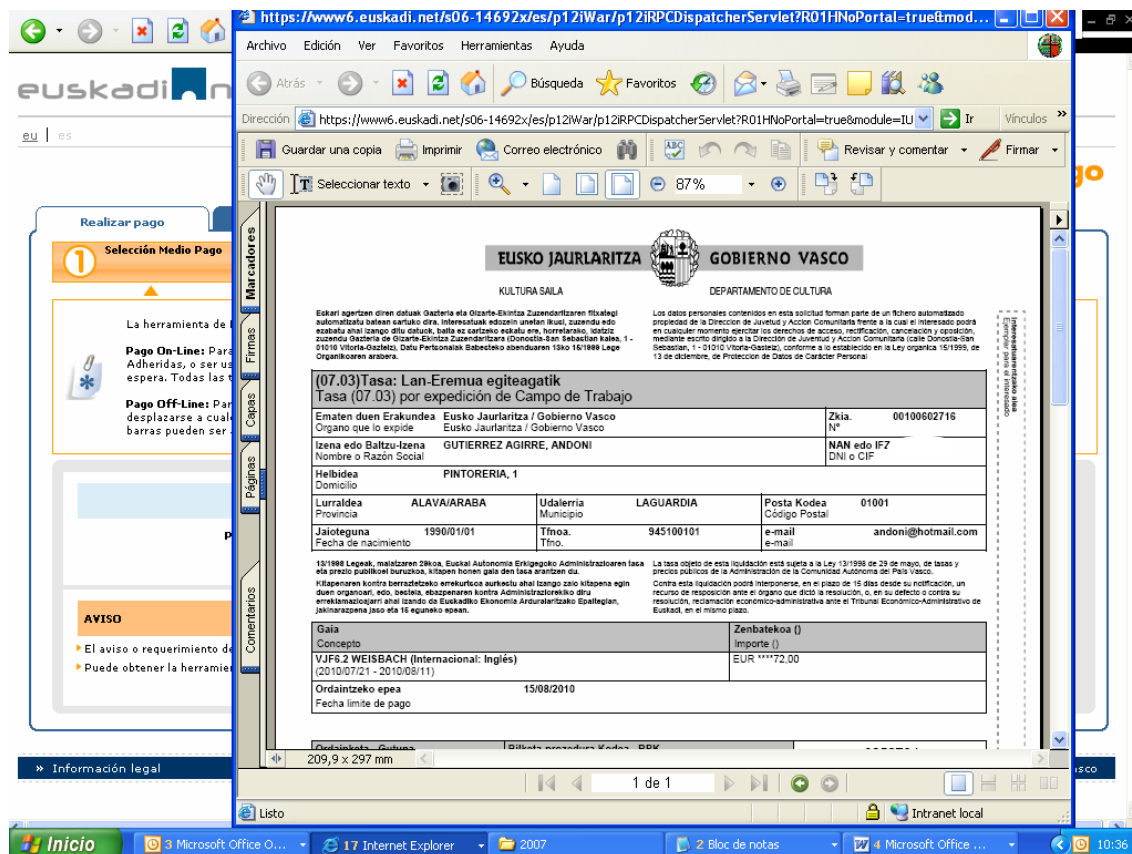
https://www6.euskadi.net/s06-14692x/es/p12iWar/p12iRPCDispatcherServlet?R01HNoPortal=true&mod...

Archivo Edición Ver Favoritos Herramientas Ayuda

Atrás Búsqueda Favoritos

Dirección https://www6.euskadi.net/s06-14692x/es/p12iWar/p12iRPCDispatcherServlet?R01HNoPortal=true&module=IU Ir Vínculos

Guardar una copia Imprimir Correo electrónico Revisar y comentar Firmar

Seleccionar texto 87%

Marcadores Firmas Capas Páginas Comentarios

euskadi

eu | es

Realizar pago

Selección Medio Pago

La herramienta de

Pago On-Line: Para Adheridas, o ser us espera. Todas las

Pago Off-Line: Par desplazarse a cual barras pueden ser

AVISO

El aviso o requerimiento de

Puede obtener la herramien

» Información legal

EUSKO JAURLARITZA GOBIERNO VASCO

KULTURA SAILA DEPARTAMENTO DE CULTURA

Eskari agertzen diren datuak Gazteria eta Gizarte-Ekintza Zuzendaritzaren fitxategi automatizatu batean sartuko dira. Interesatuak edozein unetan ikusi, zuzendu edo ezabatu ahal izango ditu datuok, baita ez sartzeko eskatu ere, horrelarako, idatziz zuzendu Gazteria de Gizarte-Ekintza Zuzendaritzara (Donostia-San Sebastian kalea, 1 - 01010 Vitoria-Gasteiz). Datu Pertsonalak Babesteko abenduaren 13ko 15/1999 Lege Organikoaren arabera.

Los datos personales contenidos en esta solicitud forman parte de un fichero automatizado propiedad de la Direccion de Juventud y Accion Comunitaria frente a la cual el interesado podrá en cualquier momento ejercitar los derechos de acceso, rectificacion, cancelación y oposición, mediante escrito dirigido a la Dirección de Juventud y Accion Comunitaria (calle Donostia-San Sebastian, 1 - 01010 Vitoria-Gasteiz), conforme a lo establecido en la Ley organica 15/1999, de 13 de diciembre, de Proteccion de Datos de Carácter Personal

Interesatuarentzako alea
Ejemplar para el interesado

(07.03)Tasa: Lan-Eremua egiteagatik
Tasa (07.03) por expedición de Campo de Trabajo

| Ematen duen Erakundea<br>Organo que lo expide | Eusko Jaurlaritza / Gobierno Vasco<br>Eusko Jaurlaritza / Gobierno Vasco | Zkia.<br>Nº | 00100602716 |
|---|---|---|---|
| Izena edo Baltzu-Izena<br>Nombre o Razón Social | GUTIERREZ AGIRRE, ANDONI | NAN edo IFZ<br>DNI o CIF | |
| Helbidea<br>Domicilio | PINTORERIA, 1 | | |
| Lurraldea<br>Provincia | ALAVA/ARABA | Udalerria<br>Municipio | LAGUARDIA |
| Posta Kodea<br>Código Postal | 01001 | | |
| Jaioteguna<br>Fecha de nacimiento | 1990/01/01 | Tfnoa.<br>Tfno. | 945100101 |
| e-mail<br>e-mail | andoni@hotmail.com | | |

13/1998 Legeak, maiatzaren 29koa, Euskal Autonomia Erkidegoko Administrazioaren tasa eta prezio publikoei buruzkoa, kitapen honen gaia den tasa arautzen du.
Kitapenaren kontra berraztertzeko errekurtsoa aurkeztu ahal izango zaio kitapena egin duen organoari, edo, bestela, ebazpenaren kontra Administrazioekiko diru erreklamazioa/jarri ahal izando da Euskadiko Ekonomia Arduralaritzako Epaitegian, jakinarazpena jaso eta 15 eguneko epean.

La tasa objeto de esta liquidación está sujeta a la Ley 13/1998 de 29 de mayo, de tasas y precios públicos de la Administración de la Comunidad Autónoma del País Vasco.
Contra esta liquidación podrá interponerse, en el plazo de 15 días desde su notificación, un recurso de reposición ante el órgano que dictó la resolución, o, en su defecto o contra su resolución, reclamación económico-administrativa ante el Tribunal Económico-Administrativo de Euskadi, en el mismo plazo.

| Gaia<br>Concepto | Zenbatekoa ()<br>Importe () |
|---|---|
| VJF6.2 WEISBACH (Internacional: Inglés)<br>(2010/07/21 - 2010/08/11) | EUR ****72,00 |
| Ordaintzeko epea 15/08/2010<br>Fecha limite de pago | |

Ordainketa - Gutuna Bilketa prozedura Kodea - BBK

209,9 x 297 mm

1 de 1

Listo Intranet local

Inicio 3 Microsoft Office O... 17 Internet Explorer 2007 2 Bloc de notas 4 Microsoft Office ... 10:36